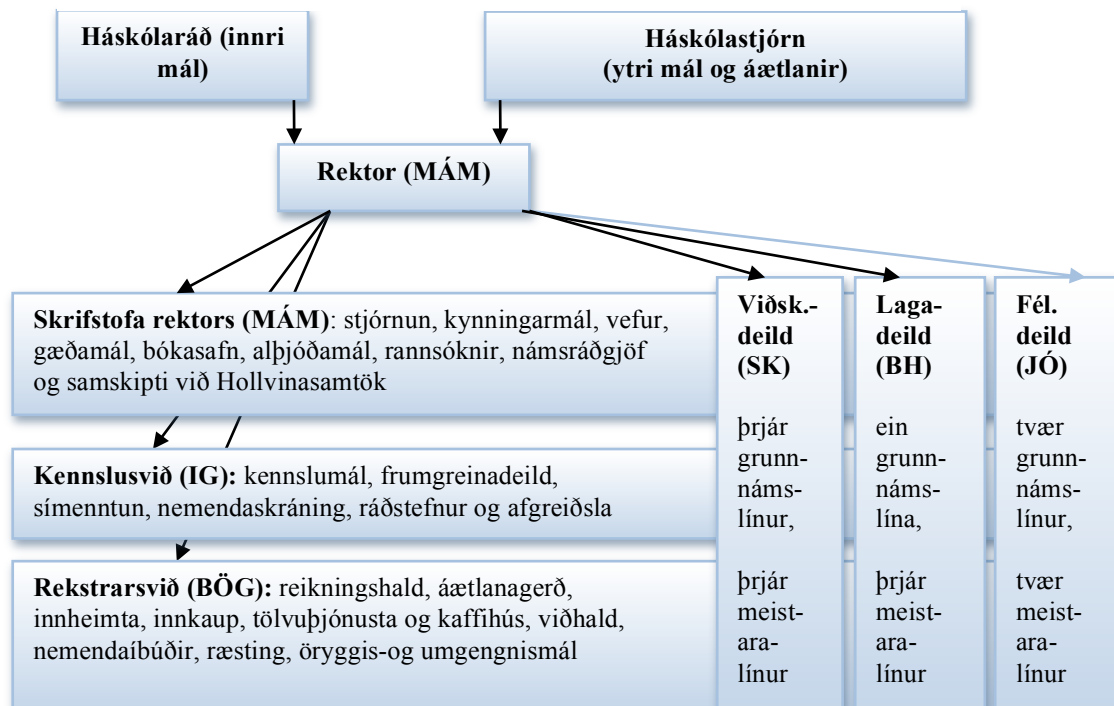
Háskólaráð (innri mál)

Háskólastjórn (ytri mál og áætlanir)

Rektor (MÁM)

Skrifstofa rektors (MÁM): stjórnun, kynningarmál, vefur, gæðamál, bókasafn, alþjóðamál, rannsóknir, námsráðgjöf og samskipti við Hollvinasamtök

Kennslusvið (IG): kennslumál, frumgreinadeild, símenntun, nemendaskráning, ráðstefnur og afgreiðsla

Rekstrarsvið (BÖG): reikningshald, áætlanagerð, innheimta, innkaup, tölvuþjónusta og kaffihús, viðhald, nemendaíbúðir, ræsting, öryggis-og umgengnismál

Viðsk.-deild (SK)

þrjár grunnnámslínur,

þrjár meistaralínur

Lagadeild (BH)

ein grunnnámslína,

þrjár meistaralínur

Fél. deild (JÓ)

tvær grunnnámslínur,

tvær meistaralínur